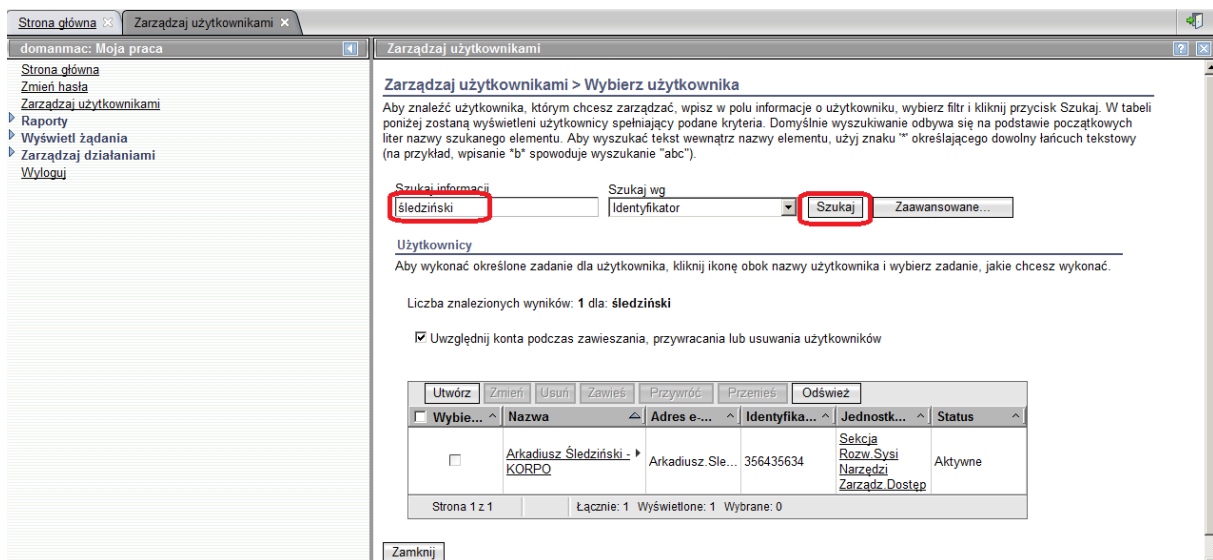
Strona główna | Zarządzaj użytkownikami

domanmac: Moja praca

Strona główna
Zmień hasła
Zarządzaj użytkownikami
Raporty
Wyświetl żądania
Zarządzaj działaniami
Wyloguj

Zarządzaj użytkownikami

Zarządzaj użytkownikami > Wybierz użytkownika

Aby znaleźć użytkownika, którym chcesz zarządzać, wpisz w polu informacje o użytkowniku, wybierz filtr i kliknij przycisk Szukaj. W tabeli poniżej zostaną wyświetleni użytkownicy spełniający podane kryteria. Domyślnie wyszukiwanie odbywa się na podstawie początkowych liter nazwy szukanego elementu. Aby wyszukać tekst wewnątrz nazwy elementu, użyj znaku '*' określającego dowolny łańcuch tekstowy (na przykład, wpisanie *b* spowoduje wyszukanie "abc").

Szukaj informacji
śledziński

Szukaj wg
Identyfikator

Szukaj | Zaawansowane...

Użytkownicy

Aby wykonać określone zadanie dla użytkownika, kliknij ikonę obok nazwy użytkownika i wybierz zadanie, jakie chcesz wykonać.

Liczba znalezionych wyników: 1 dla: śledziński

Uwzględnij konta podczas zawieszania, przywracania lub usuwania użytkowników

Utwórz | Zmień | Usuń | Zawieś | Przywróć | Przenieś | Odśwież

| Wybie... | Nazwa | Adres e-... | Identyfika... | Jednostk... | Status |
|---|---|---|---|---|---|
| | Arkadiusz Śledziński - KORPO | Arkadiusz.Sle... | 356435634 | Sekcja Rozw.Sysi Narzędzi Zarządz.Dostęp | Aktywne |

Strona 1 z 1 | Łącznie: 1 Wyświetlone: 1 Wybrane: 0

Zamknij